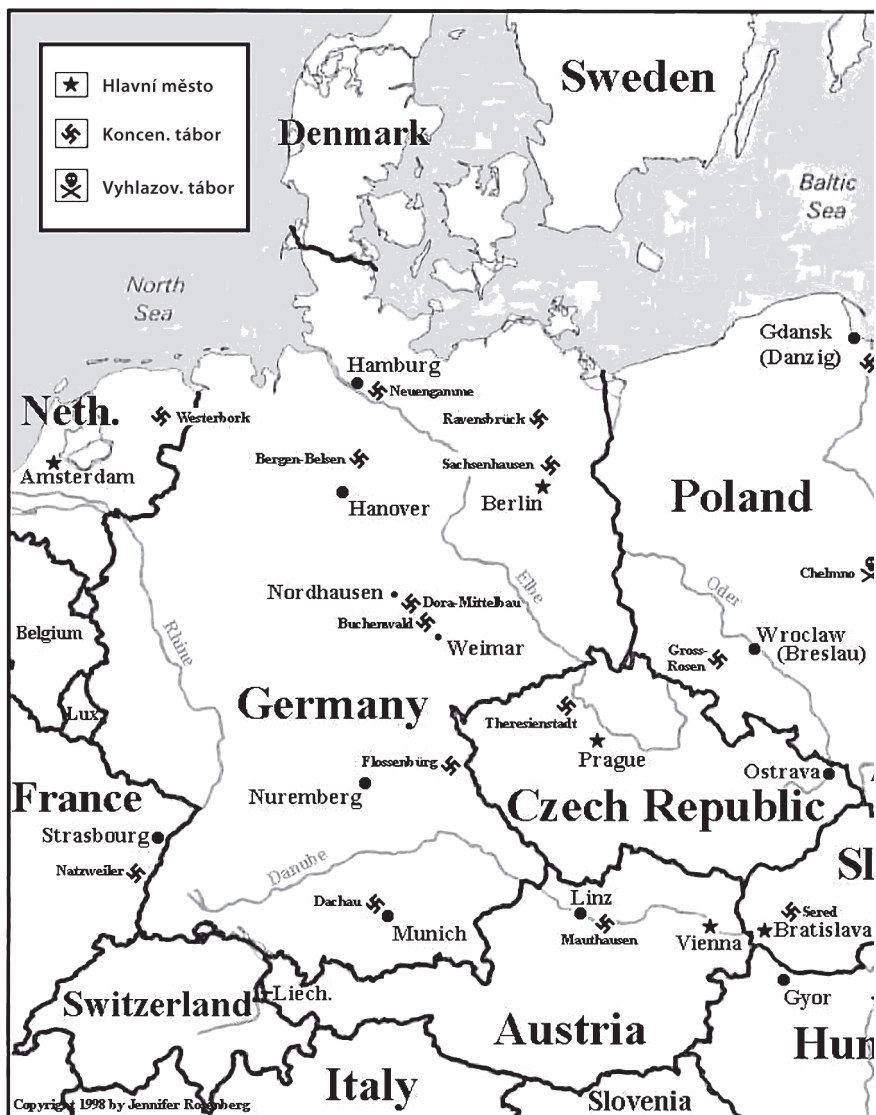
Hlavní město
Koncen. tábor
Vyhlazov. tábor

Sweden
Denmark
Baltic Sea
North Sea
Gdansk (Danzig)
Hamburg
Neuengamme
Neth.
Westerbork
Ravensbrück
Amsterdam
Bergen-Belsen
Sachsenhausen
Berlin
Hanover
Poland
Chelmno
Elbe
Oder
Nordhausen
Dora-Mittelbau
Buchenwald
Weimar
Belgium
Rhine
Wroclaw (Breslau)
Gross-Rosen
Lux.
Germany
Theresienstadt
Prague
Flossenbürg
Ostrava
France
Nuremberg
Czech Republic
Strasbourg
Natzweiler
Danube
Sl
Linz
Dachau
Sered
Munich
Mauthausen
Vienna
Bratislava
Switzerland
Liech.
Gyor
Austria
Hun
Copyri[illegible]t 1998 by Jennifer Ro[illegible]berg
Italy
Slovenia